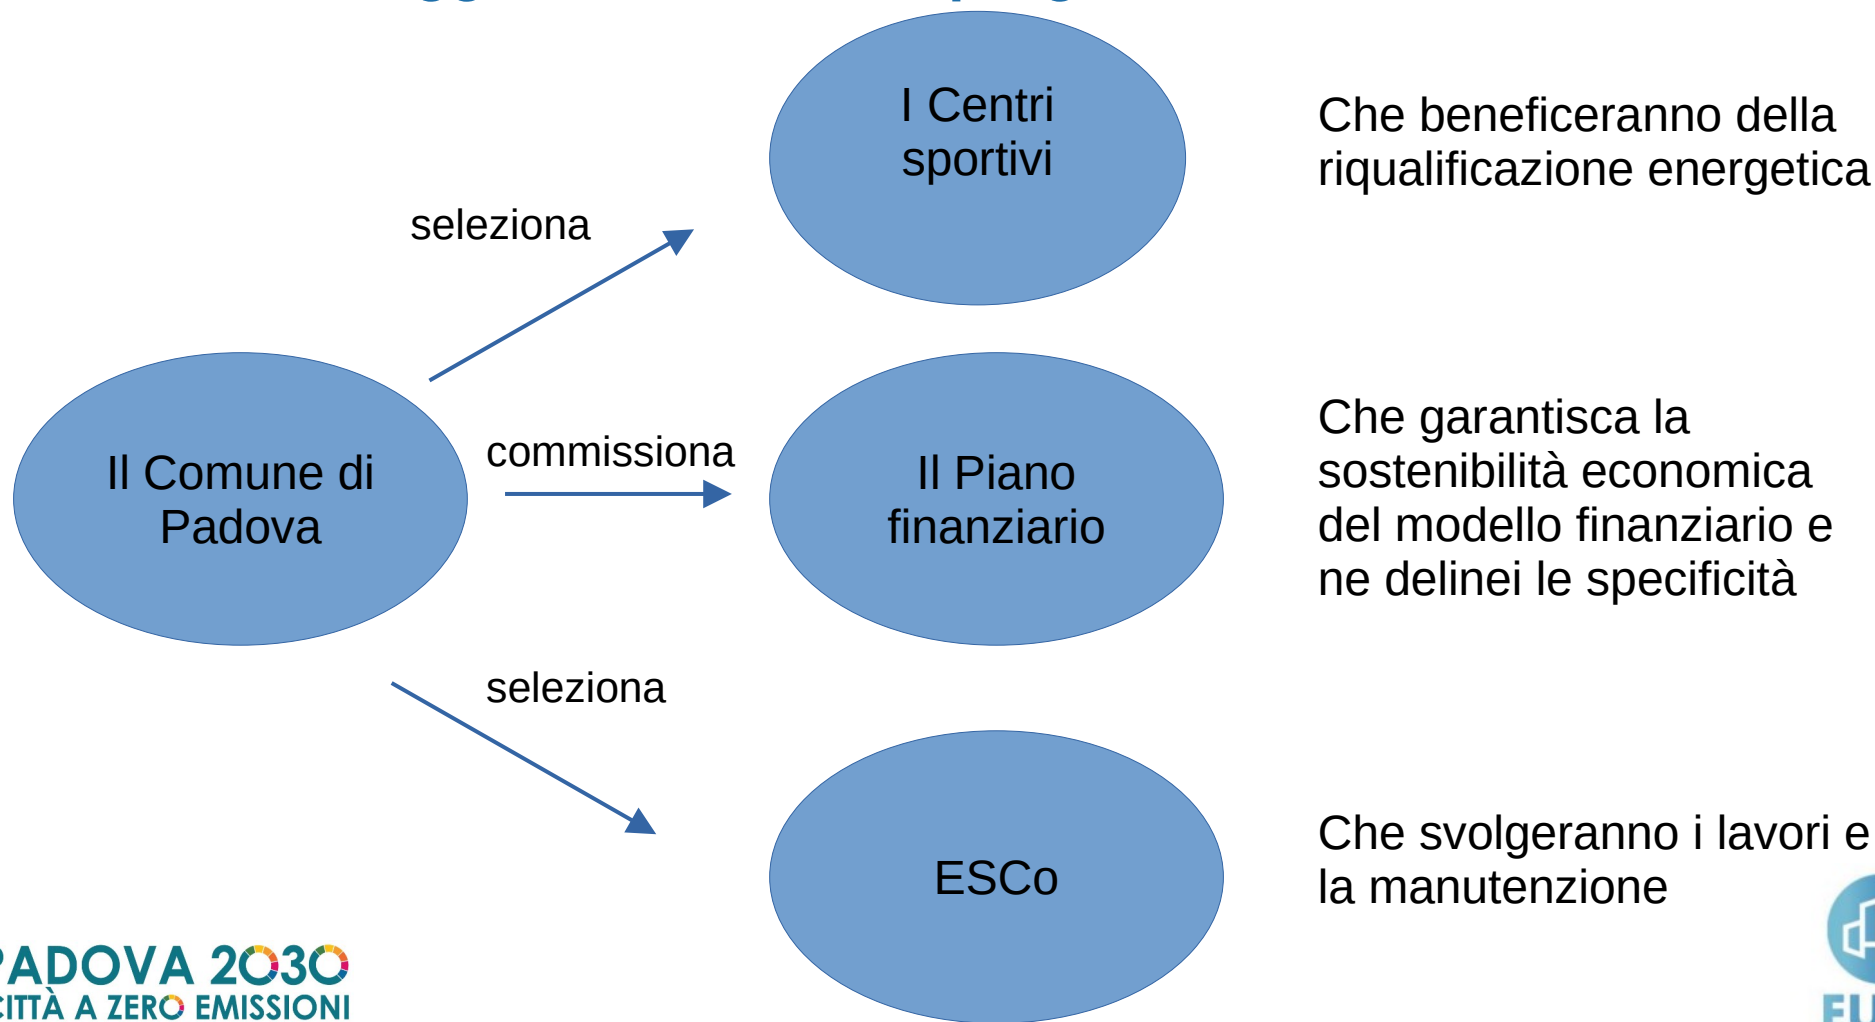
I Centri sportivi

Che beneficeranno della riqualificazione energetica

seleziona

Il Comune di Padova

commissiona

Il Piano finanziario

Che garantisca la sostenibilità economica del modello finanziario e ne delinei le specificità

seleziona

ESCo

Che svolgeranno i lavori e la manutenzione

PADOVA 2030
CITTÀ A ZERO EMISSIONI

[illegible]